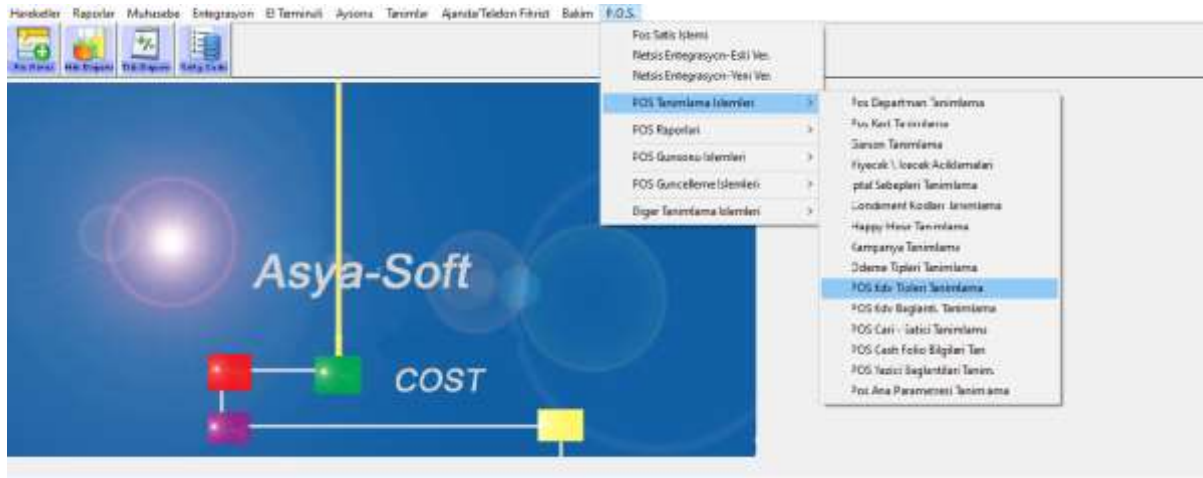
Hareketler Raporlar Muhasebe Entegrasyon El Terminali Ayarlar Tanimlar Ajanda/Telefon Fihrist Bakim P.O.S.

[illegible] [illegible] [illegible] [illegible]

Asya-Soft

COST

Pos Satis Islemi
Netsis Entegrasyon-Eski Ver.
Netsis Entegrasyon-Yeni Ver.
POS Tanimlama Islemleri
POS Raporlari
POS Gunsonu Islemleri
POS Guncelleme Islemleri
Diger Tanimlama Islemleri

Pos Departman Tanimlama
Pos Kart Tanimlama
Garson Tanimlama
Yiyecek \ Icecek Aciklamalari
iptal Sebepleri Tanimlama
Condiment Kodlari Tanimlama
Happy Hour Tanimlama
Kampanya Tanimlama
Odeme Tipleri Tanimlama
POS Kdv Tipleri Tanimlama
POS Kdv Baglanti. Tanimlama
POS Cari - Satici Tanimlama
POS Cash Folio Bilgileri Tan.
POS Yazici Baglantilari Tanim.
Pos Ana Parametresi Tanimlama